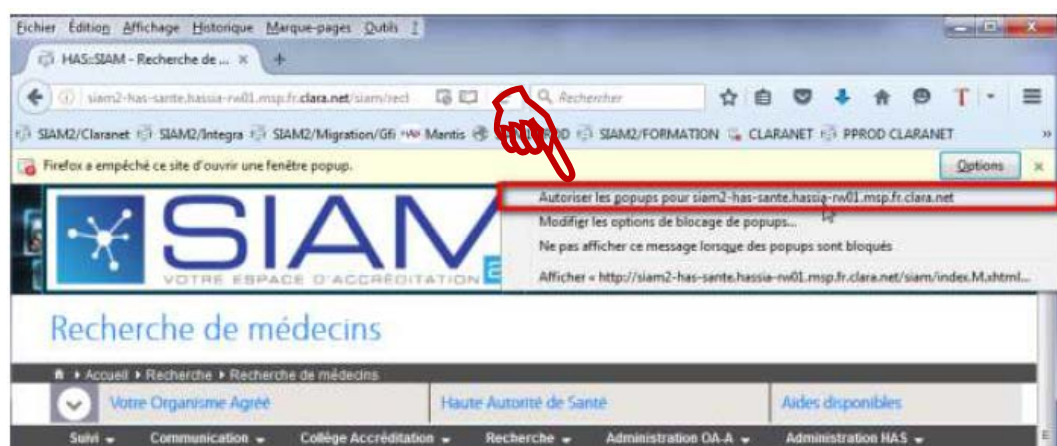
Fichier Édition Affichage Historique Marque-pages Outils ?

HAS::SIAM - Recherche de ... ×

siam2-has-sante.hassia-rw01.msp.fr.clara.net/siam/rech

Rechercher

SIAM2/Claranet SIAM2/Integra SIAM2/Migration/Gfi Mantis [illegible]ROD SIAM2/FORMATION CLARANET PPROD CLARANET

Firefox a empêché ce site d'ouvrir une fenêtre popup.

Options

Autoriser les popups pour siam2-has-sante.hassia-rw01.msp.fr.clara.net

Modifier les options de blocage de popups...

Ne pas afficher ce message lorsque des popups sont bloqués

Afficher « http://siam2-has-sante.hassia-rw01.msp.fr.clara.net/siam/index.M.xhtml...

SIAM

VOTRE ESPACE D'ACCRÉDITATION

Recherche de médecins

Accueil ▸ Recherche ▸ Recherche de médecins

Votre Organisme Agréé

Haute Autorité de Santé

Aides disponibles

Suivi

Communication

Collège Accréditation

Recherche

Administration OA-A

Administration HAS